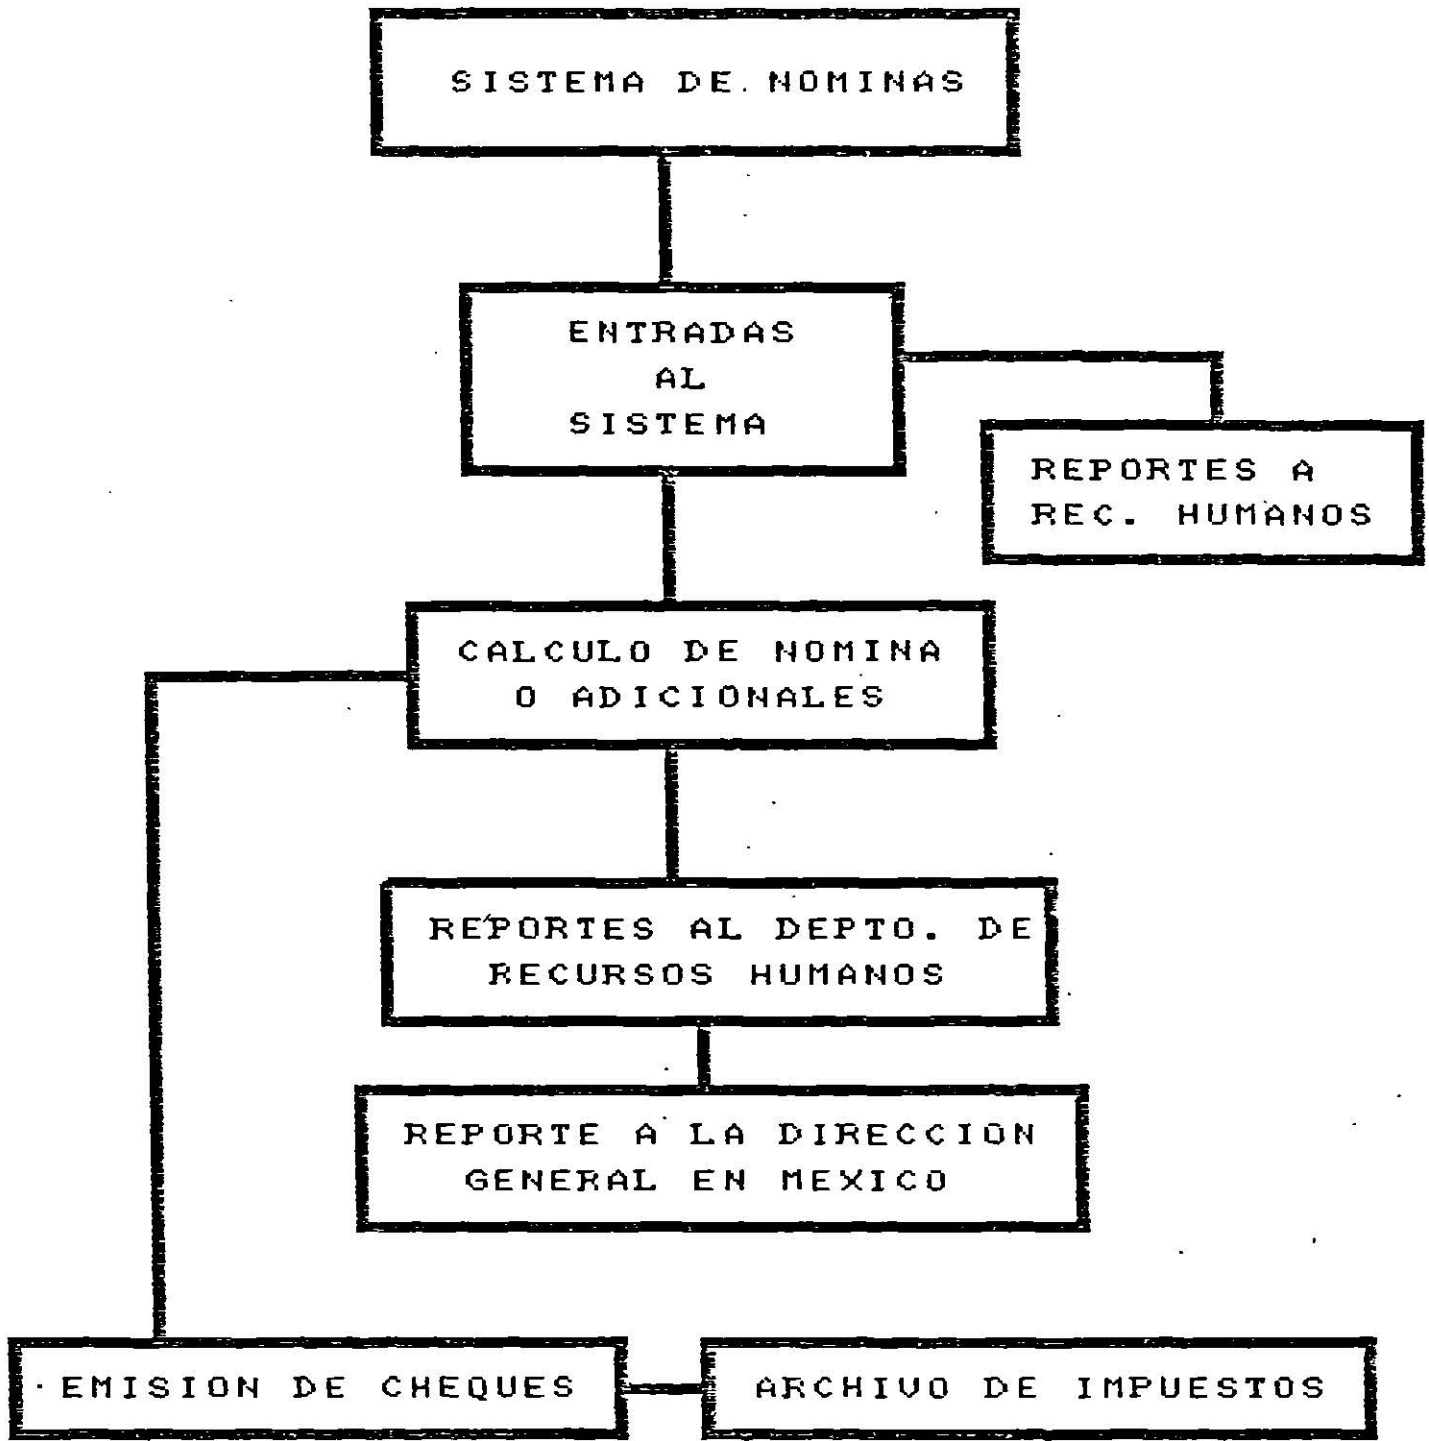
SISTEMA DE NOMINAS

ENTRADAS AL SISTEMA

REPORTES A REC. HUMANOS

CALCULO DE NOMINA O ADICIONALES

REPORTES AL DEPTO. DE RECURSOS HUMANOS

REPORTE A LA DIRECCION GENERAL EN MEXICO

EMISION DE CHEQUES

ARCHIVO DE IMPUESTOS